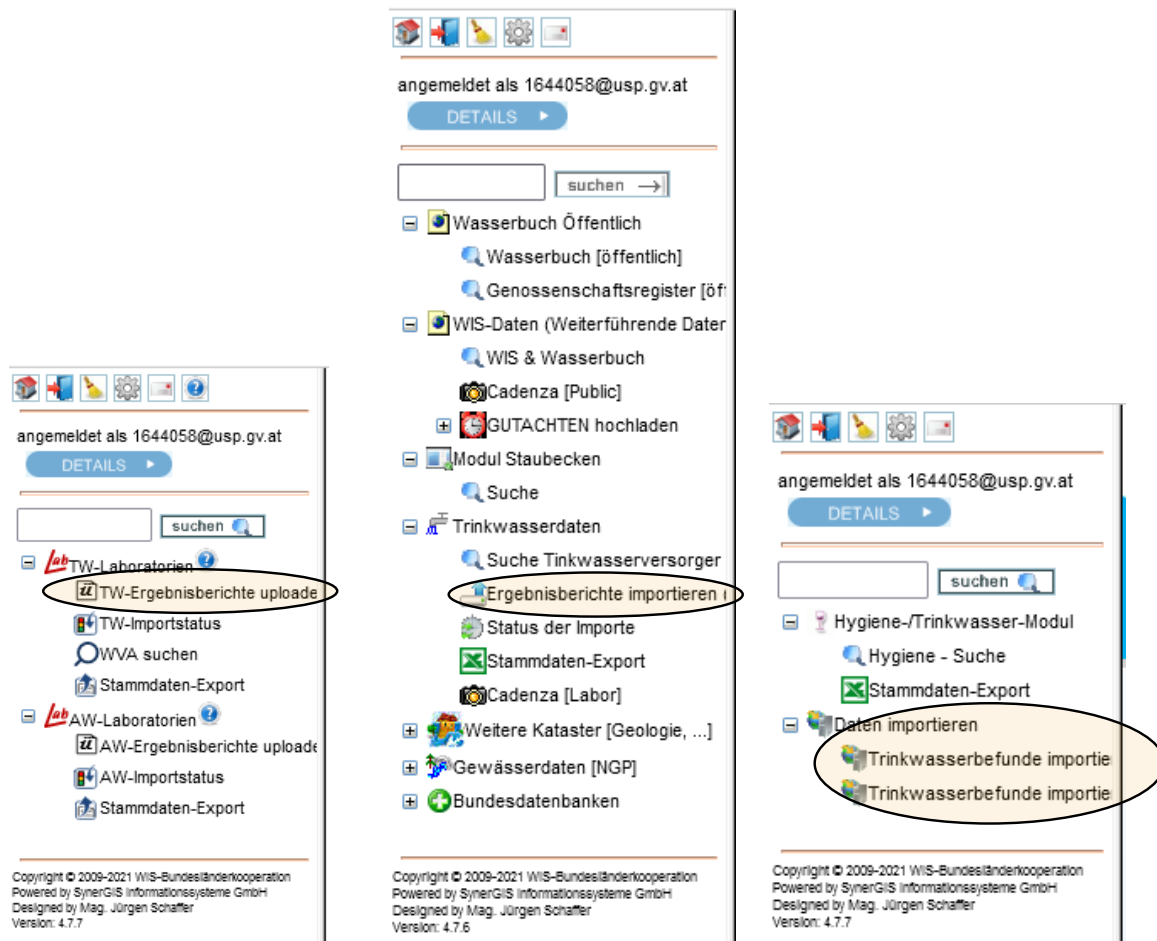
angemeldet als 1644058@usp.gv.at
DETAILS
suchen
TW-Laboratorien
TW-Ergebnisberichte uploade
TW-Importstatus
WVA suchen
Stammdaten-Export
AW-Laboratorien
AW-Ergebnisberichte uploade
AW-Importstatus
Stammdaten-Export

Copyright © 2009-2021 WIS-Bundesländerkooperation
Powered by SynerGIS Informationssysteme GmbH
Designed by Mag. Jürgen Schaffer
Version: 4.7.7

angemeldet als 1644058@usp.gv.at
DETAILS
suchen
Wasserbuch Öffentlich
Wasserbuch [öffentlich]
Genossenschaftsregister [öf
WIS-Daten (Weiterführende Daten
WIS & Wasserbuch
Cadenza [Public]
GUTACHTEN hochladen
Modul Staubecken
Suche
Trinkwasserdaten
Suche Tinkwasserversorger
Ergebnisberichte importieren
Status der Importe
Stammdaten-Export
Cadenza [Labor]
Weitere Kataster [Geologie, ...]
Gewässerdaten [NGP]
Bundesdatenbanken

Copyright © 2009-2021 WIS-Bundesländerkooperation
Powered by SynerGIS Informationssysteme GmbH
Designed by Mag. Jürgen Schaffer
Version: 4.7.6

angemeldet als 1644058@usp.gv.at
DETAILS
suchen
Hygiene-/Trinkwasser-Modul
Hygiene - Suche
Stammdaten-Export
Daten importieren
Trinkwasserbefunde importie
Trinkwasserbefunde importie

Copyright © 2009-2021 WIS-Bundesländerkooperation
Powered by SynerGIS Informationssysteme GmbH
Designed by Mag. Jürgen Schaffer
Version: 4.7.7